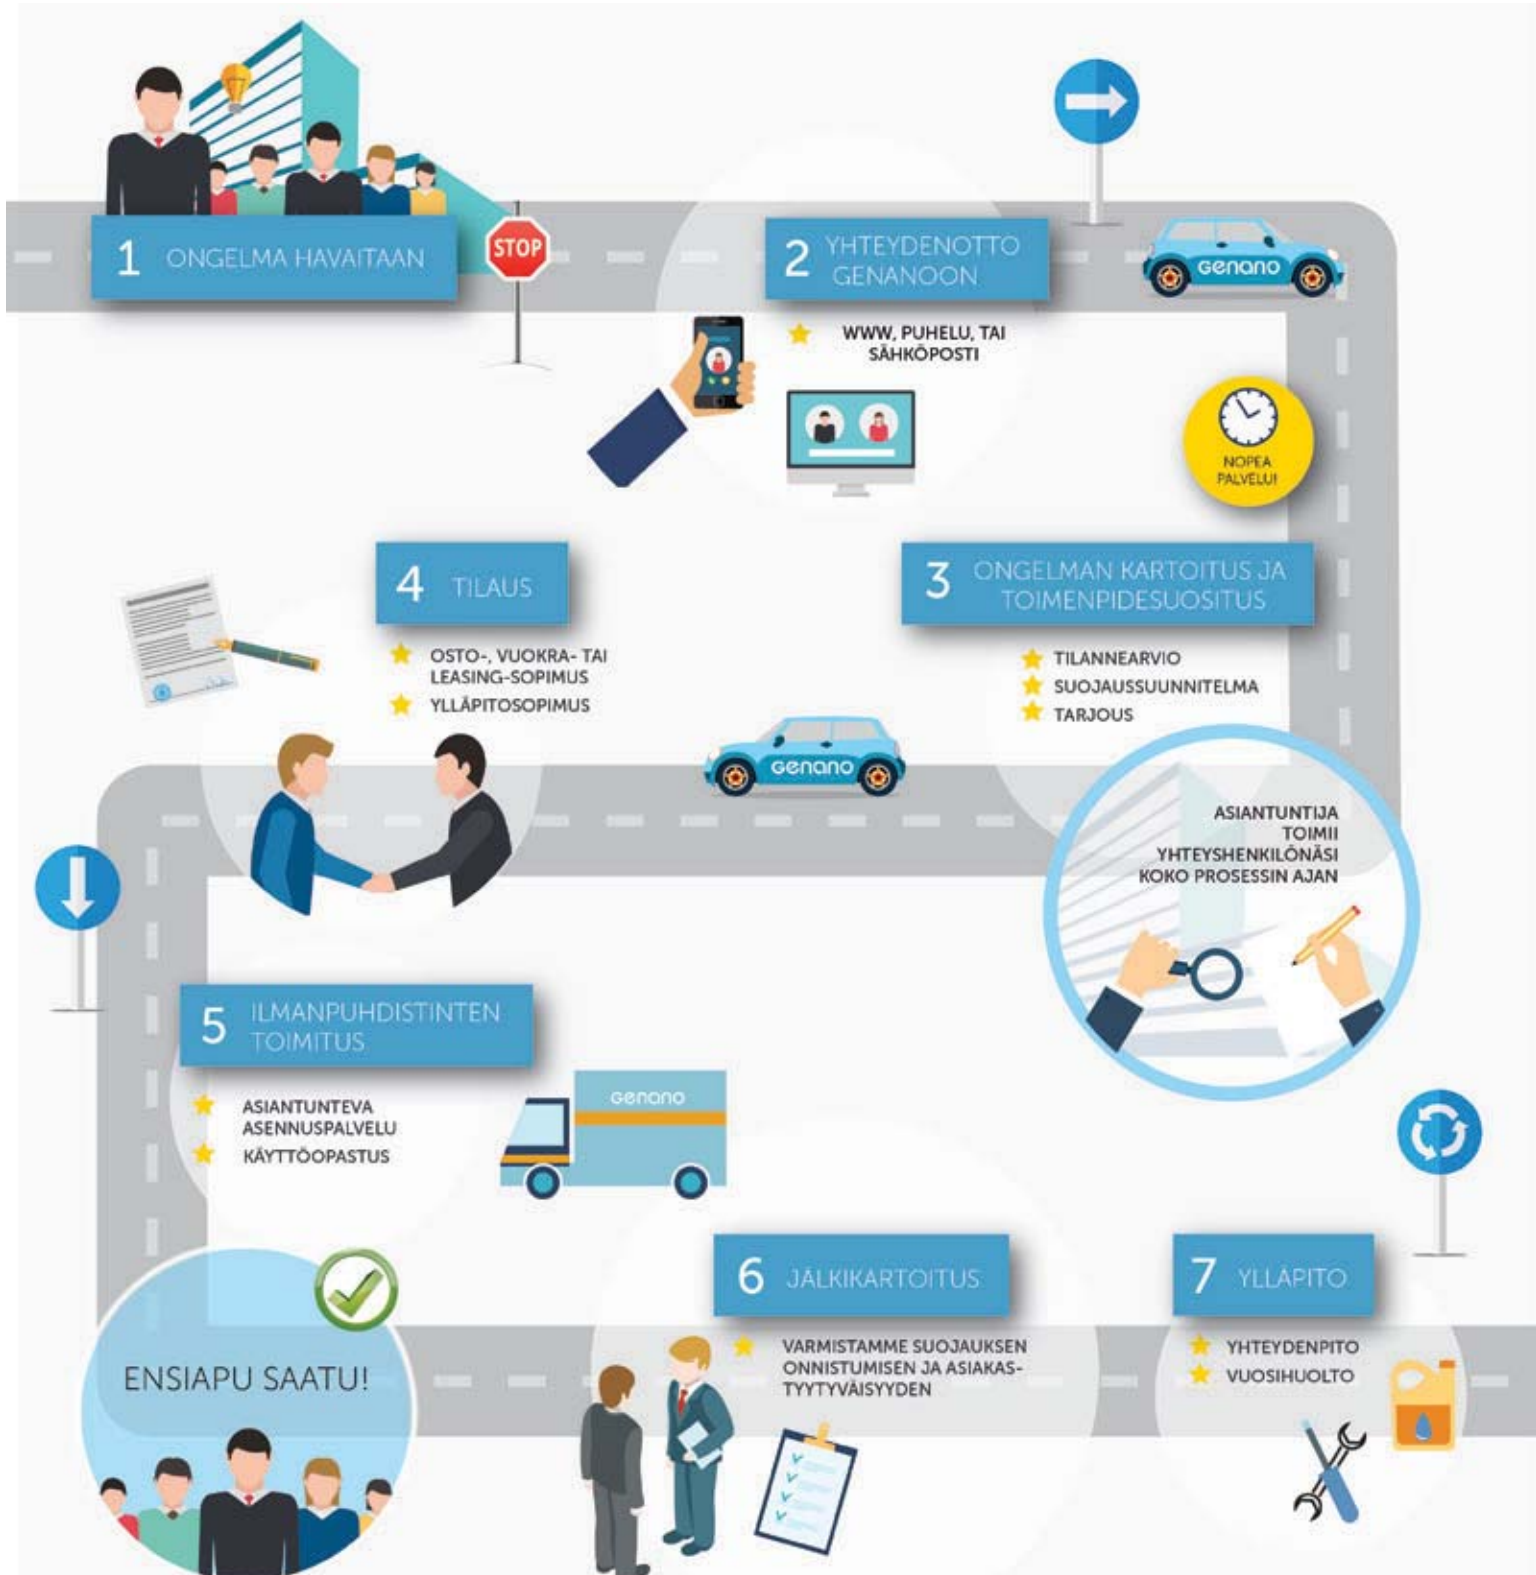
1 ONGELMA HAVAITAAN

STOP

2 YHTEYDENOTTO GENANOON

genano

WWW, PUHELU, TAI SÄHKÖPOSTI

NOPEA PALVELU!

4 TILAUS

OSTO-, VUOKRA- TAI LEASING-SOPIMUS

YLLÄPITOSOPIMUS

3 ONGELMAN KARTOITUS JA TOIMENPIDESUOSITUS

TILANNEARVIO

SUOJAUSSUUNNITELMA

TARJOUS

genano

ASIANTUNTIJA TOIMII YHTEYSHENKILÖNÄSI KOKO PROSESSIN AJAN

5 ILMANPUHDISTINTEN TOIMITUS

ASIANTUNTEVA ASENNUSPALVELU

KÄYTTÖOPASTUS

genano

6 JÄLKIKARTOITUS

VARMISTAMME SUOJAUKSEN ONNISTUMISEN JA ASIAKAS-TYYTYVÄISYYDEN

7 YLLÄPITO

YHTEYDENPITO

VUOSIHUOLTO

ENSIAPU SAATU!